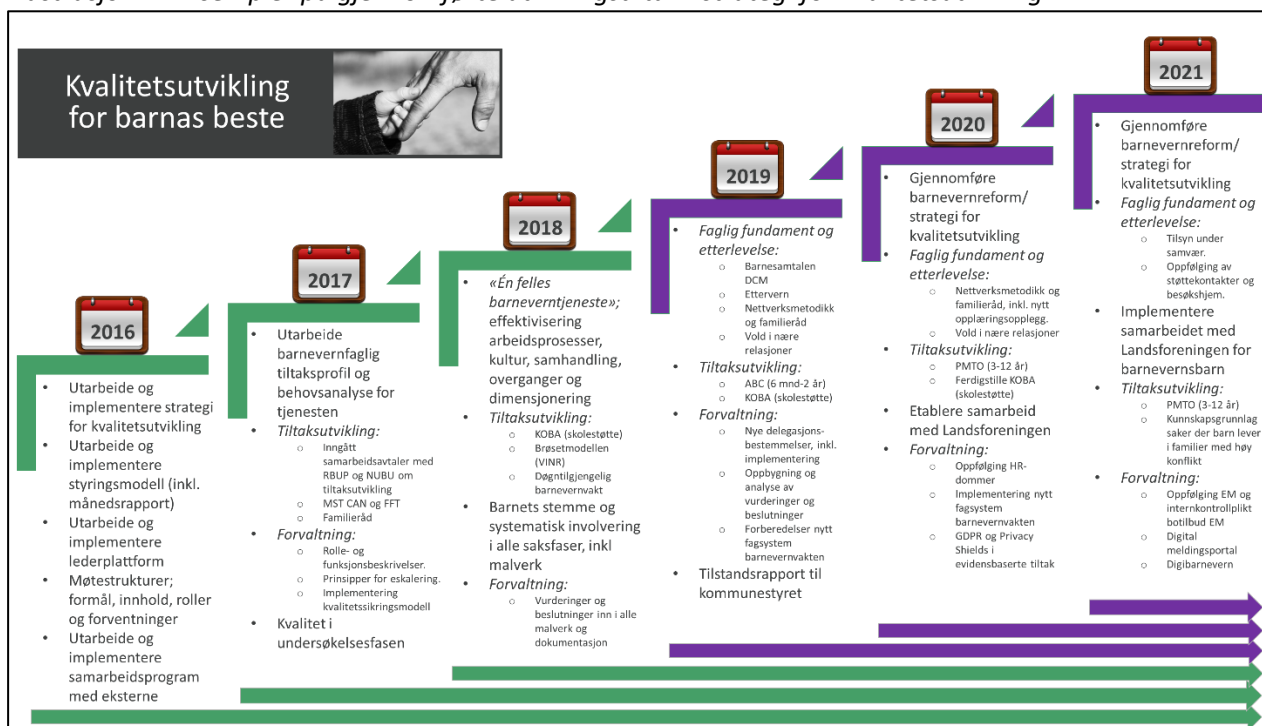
Kvalitetsutvikling for barnas beste

2016
- Utarbeide og implementere strategi for kvalitetsutvikling
- Utarbeide og implementere styringsmodell (inkl. månedsrapport)
- Utarbeide og implementere lederplattform
- Møtestrukturer; formål, innhold, roller og forventninger
- Utarbeide og implementere samarbeidsprogram med eksterne

2017
- Utarbeide barnevernfaglig tiltaksprofil og behovsanalyse for tjenesten
- *Tiltaksutvikling:*
  - Inngått samarbeidsavtaler med RBUP og NUBU om tiltaksutvikling
  - MST CAN og FFT
  - Familieråd
- *Forvaltning:*
  - Rolle- og funksjonsbeskrivelser.
  - Prinsipper for eskalering.
  - Implementering kvalitetssikringsmodell
- Kvalitet i undersøkelsesfasen

2018
- *«Én felles barneverntjeneste»;* effektivisering arbeidsprosesser, kultur, samhandling, overganger og dimensjonering
- *Tiltaksutvikling:*
  - KOBA (skolestøtte)
  - Brøsetmodellen (VINR)
  - Døgntilgjengelig barnevernvakt
- Barnets stemme og systematisk involvering i alle saksfaser, inkl malverk
- *Forvaltning:*
  - Vurderinger og beslutninger inn i alle malverk og dokumentasjon

2019
- *Faglig fundament og etterlevelse:*
  - Barnesamtalen DCM
  - Ettervern
  - Nettverksmetodikk og familieråd
  - Vold i nære relasjoner
- *Tiltaksutvikling:*
  - ABC (6 mnd-2 år)
  - KOBA (skolestøtte)
- *Forvaltning:*
  - Nye delegasjons-bestemmelser, inkl. implementering
  - Oppbygning og analyse av vurderinger og beslutninger
  - Forberedelser nytt fagsystem barnevernvakten
- Tilstandsrapport til kommunestyret

2020
- Gjennomføre barnevernreform/ strategi for kvalitetsutvikling
- *Faglig fundament og etterlevelse:*
  - Nettverksmetodikk og familieråd, inkl. nytt opplæringsopplegg.
  - Vold i nære relasjoner
- *Tiltaksutvikling:*
  - PMTO (3-12 år)
  - Ferdigstille KOBA (skolestøtte)
- Etablere samarbeid med Landsforeningen
- *Forvaltning:*
  - Oppfølging HR-dommer
  - Implementering nytt fagsystem barnevernvakten
  - GDPR og Privacy Shields i evidensbaserte tiltak

2021
- Gjennomføre barnevernreform/ strategi for kvalitetsutvikling
- *Faglig fundament og etterlevelse:*
  - Tilsyn under samvær.
  - Oppfølging av støttekontakter og besøkshjem.
- Implementere samarbeidet med Landsforeningen for barnevernsbarn
- *Tiltaksutvikling:*
  - PMTO (3-12 år)
  - Kunnskapsgrunnlag saker der barn lever i familier med høy konflikt
- *Forvaltning:*
  - Oppfølging EM og internkontrollplikt botilbud EM
  - Digital meldingsportal
  - Digibarnevern